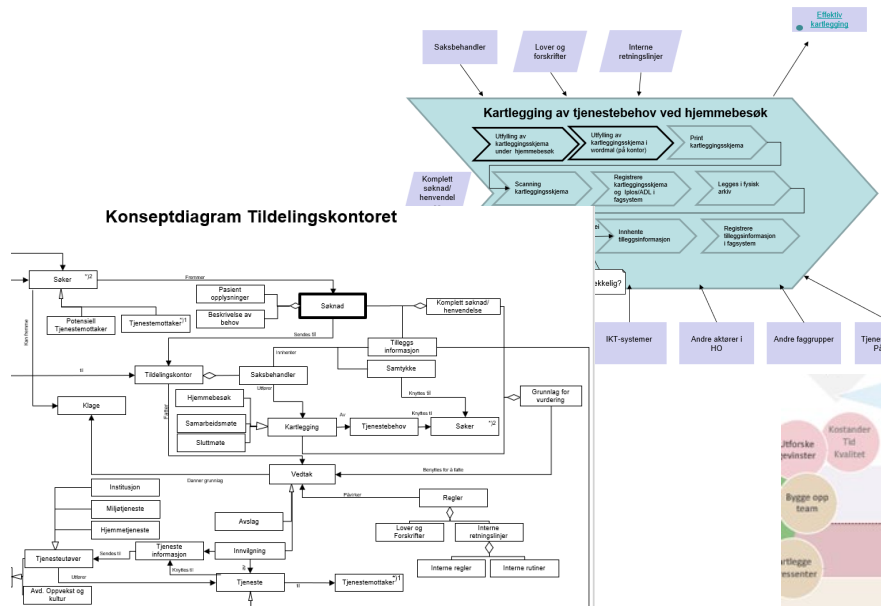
Effektiv kartlegging

Saksbehandler

Lover og forskrifter

Interne retningslinjer

Kartlegging av tjenestebehov ved hjemmebesøk

Utfylling av kartleggingsskjema under hjemmebesøk

Utfylling av kartleggingsskjema i wordmal (på kontor)

Print kartleggingsskjema

Komplett søknad/ henvendel

Scanning kartleggingsskjema

Registrere kartleggingsskjema og Iplos/ADL i fagsystem

Legges i fysisk arkiv

Innhente tilleggsinformasjon

Registrere tilleggsinformasjon i fagsystem

kkelig?

IKT-systemer

Andre aktører i HO

Andre faggrupper

Tjene På

Konseptdiagram Tildelingskontoret

Søker

Fremmer

Pasient opplysninger

Søknad

Komplett søknad/ henvendelse

Potensiell Tjenestemottaker

Tjenestemottaker

Beskrivelse av behov

Sendes til

Kan fremme

Tilleggs informasjon

til

Tildelingskontor

Innhenter

Saksbehandler

Samtykke

Utfører

Knyttes til

Grunnlag for vurdering

Klage

Hjemmebesøk

Av

Knyttes til

Samarbeidsmøte

Kartlegging

Tjenestebehov

Søker

Sluttmøte

Vedtak

Benyttes for å fatte

Danner grunnlag

Institusjon

Påvirker

Regler

Miljøtjeneste

Hjemmetjeneste

Lover og Forskrifter

Interne retningslinjer

Avslag

Tjenesteutøver

Sendes til

Tjeneste informasjon

Innvilgning

Knyttes til

Interne regler

Interne rutiner

Utfører

Tjeneste

til

Tjenestemottaker

Avd. Oppvekst og kultur

Kostander Tid Kvalitet

Utforske gevinster

Bygge opp team

artlegge essenter